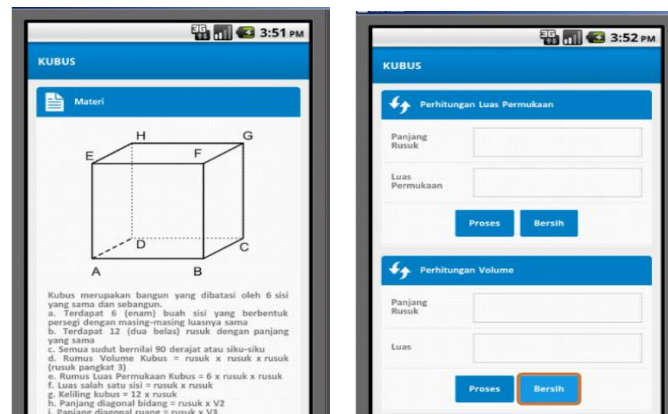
3G 3:51 PM

KUBUS

Materi

H G
E F
D C
A B

Kubus merupakan bangun yang dibatasi oleh 6 sisi yang sama dan sebangun.
a. Terdapat 6 (enam) buah sisi yang berbentuk persegi dengan masing-masing luasnya sama
b. Terdapat 12 (dua belas) rusuk dengan panjang yang sama
c. Semua sudut bernilai 90 derajat atau siku-siku
d. Rumus Volume Kubus = rusuk x rusuk x rusuk (rusuk pangkat 3)
e. Rumus Luas Permukaan Kubus = 6 x rusuk x rusuk
f. Luas salah satu sisi = rusuk x rusuk
g. Keliling kubus = 12 x rusuk
h. Panjang diagonal bidang = rusuk x V2
i. Panjang diagonal ruang = rusuk x V3

3G 3:52 PM

KUBUS

Perhitungan Luas Permukaan

Panjang Rusuk

Luas Permukaan

Proses Bersih

Perhitungan Volume

Panjang Rusuk

Luas

Proses Bersih